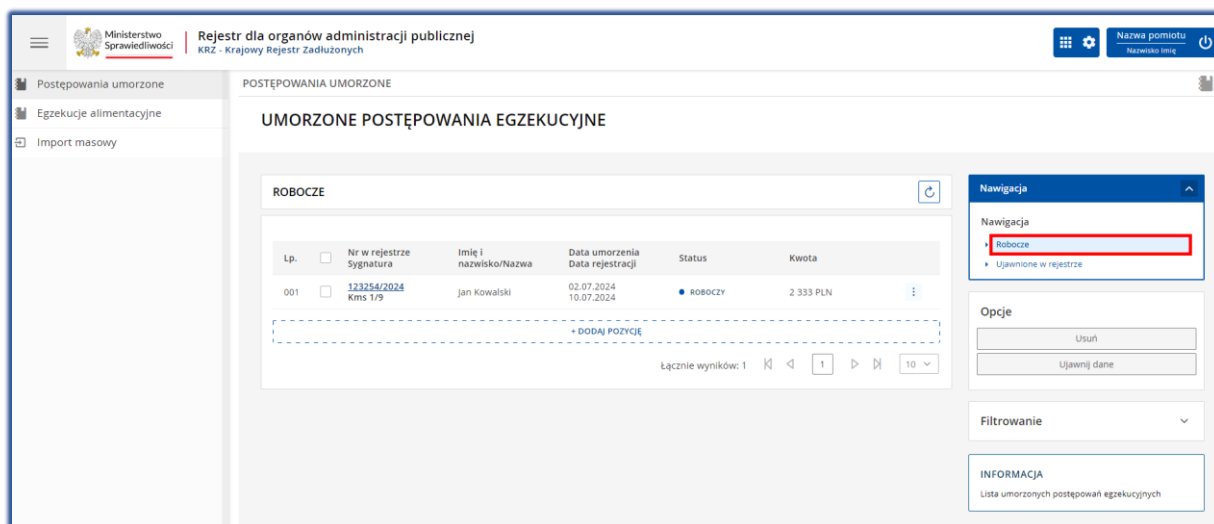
Ministerstwo Sprawiedliwości

Rejestr dla organów administracji publicznej
KRZ - Krajowy Rejestr Zadłużonych

Nazwa pomiotu
Nazwisko Imię

Postępowania umorzone
Egzekucje alimentacyjne
Import masowy

POSTĘPOWANIA UMORZONE

UMORZONE POSTĘPOWANIA EGZEKUCYJNE

ROBOCZE

| Lp. | | Nr w rejestrze Sygnatura | Imię i nazwisko/Nazwa | Data umorzenia Data rejestracji | Status | Kwota |
|---|---|---|---|---|---|---|
| 001 | | 123254/2024 Kms 1/9 | Jan Kowalski | 02.07.2024 10.07.2024 | ROBOCZY | 2 333 PLN |

+ DODAJ POZYCJĘ

Łącznie wyników: 1 1 10

Nawigacja

Nawigacja
Robocze
Ujawnione w rejestrze

Opcje
Usuń
Ujawnij dane

Filtrowanie

INFORMACJA
Lista umorzonych postępowań egzekucyjnych